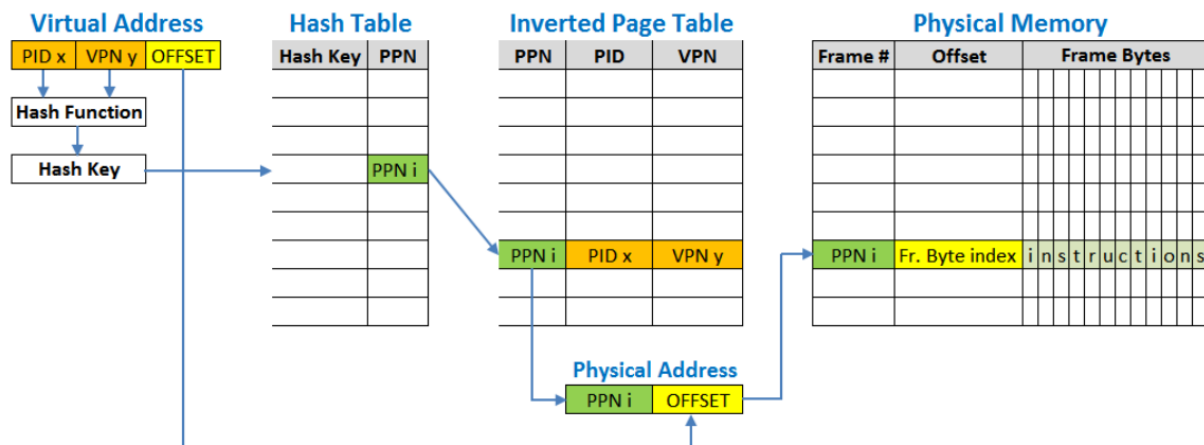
Virtual Address

| PID x | VPN y | OFFSET |
|---|---|---|

Hash Function

Hash Key

Hash Table

| Hash Key | PPN |
|---|---|
| | |
| | |
| | |
| | PPN i |
| | |
| | |
| | |
| | |
| | |

Inverted Page Table

| PPN | PID | VPN |
|---|---|---|
| | | |
| | | |
| | | |
| | | |
| | | |
| | | |
| PPN i | PID x | VPN y |
| | | |
| | | |

Physical Memory

| Frame # | Offset | Frame Bytes |
|---|---|---|
| | | |
| | | |
| | | |
| | | |
| | | |
| | | |
| PPN i | Fr. Byte index | i n s t r u c t i o n s |
| | | |
| | | |

Physical Address

| PPN i | OFFSET |
|---|---|